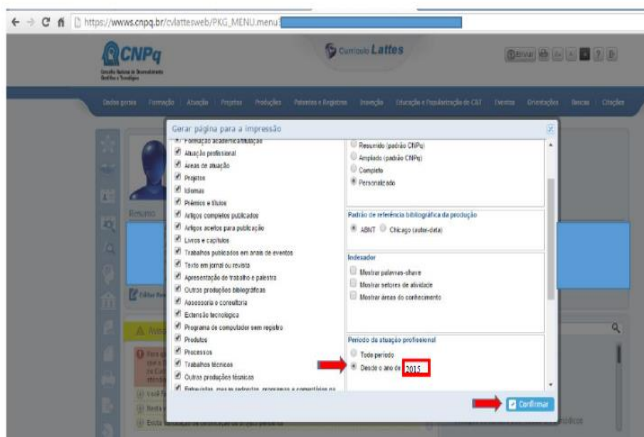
https://wwws.cnpq.br/cvlattesweb/PKG_MENU.menu

CNPq
Conselho Nacional de Desenvolvimento Científico e Tecnológico

Currículo Lattes

Dados gerais  Formação  Atuação  Projetos  Produções  Patentes e Registros  Inovação  Educação e Popularização de C&T  Eventos  Orientações  Bancas  Citações

Gerar página para a impressão

Formação acadêmica/titulação
Atuação profissional
Áreas de atuação
Projetos
Idiomas
Prêmios e títulos
Artigos completos publicados
Artigos aceitos para publicação
Livros e capítulos
Trabalhos publicados em anais de eventos
Texto em jornal ou revista
Apresentação de trabalho e palestra
Outras produções bibliográficas
Assessoria e consultoria
Extensão tecnológica
Programa de computador sem registro
Produtos
Processos
Trabalhos técnicos
Outras produções técnicas
Entrevistas, mesas redondas, programas e comentários na

Resumido (padrão CNPq)
Ampliado (padrão CNPq)
Completo
Personalizado

Padrão de referência bibliográfica da produção
ABNT  Chicago (autor-data)

Indexador
Mostrar palavras-chave
Mostrar setores de atividade
Mostrar áreas do conhecimento

Período da atuação profissional
Todo período
Desde o ano de 2015

Confirmar

Editar Pe